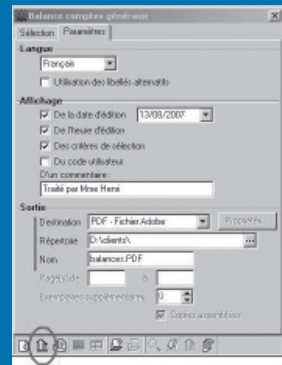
Balance comptes généraux
Sélection Paramètres

Langue
Français
Utilisation des libellés alternatifs

Affichage
De la date d'édition 13/08/2007
De l'heure d'édition
Des critères de sélection
Du code utilisateur
D'un commentaire
Traité par Mme Henri

Sortie
Destination PDF - Fichier Adobe Propriétés...
Répertoire D:\clients\
Nom balances.PDF
Page(s) de à
Exemplaires supplémentaires 0
Copies assemblées